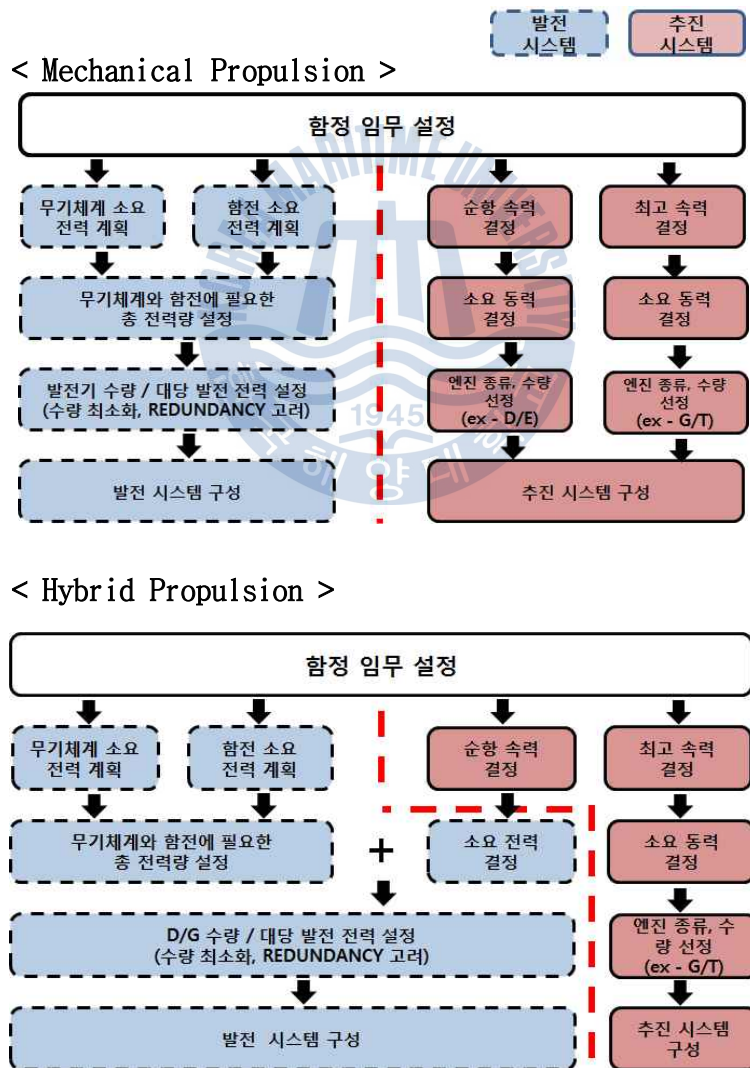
발전 시스템

추진 시스템

< Mechanical Propulsion >

함정 임무 설정

무기체계 소요 전력 계획

함전 소요 전력 계획

무기체계와 함전에 필요한 총 전력량 설정

발전기 수량 / 대당 발전 전력 설정 (수량 최소화, REDUNDANCY 고려)

발전 시스템 구성

순항 속력 결정

최고 속력 결정

소요 동력 결정

소요 동력 결정

엔진 종류, 수량 선정 (ex - D/E)

엔진 종류, 수량 선정 (ex - G/T)

추진 시스템 구성

< Hybrid Propulsion >

함정 임무 설정

무기체계 소요 전력 계획

함전 소요 전력 계획

순항 속력 결정

최고 속력 결정

무기체계와 함전에 필요한 총 전력량 설정

+

소요 전력 결정

소요 동력 결정

D/G 수량 / 대당 발전 전력 설정 (수량 최소화, REDUNDANCY 고려)

엔진 종류, 수량 선정 (ex - G/T)

발전 시스템 구성

추진 시스템 구성